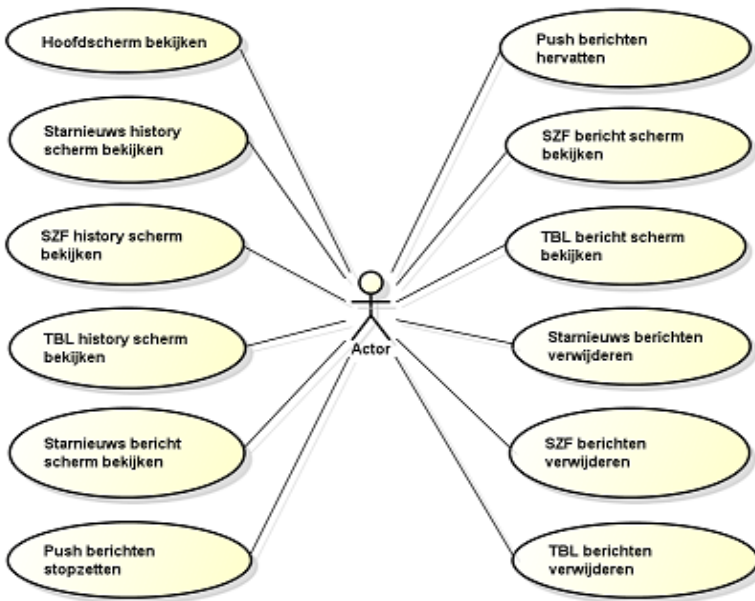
Hoofdscherm bekijken

Starnieuws history scherm bekijken

SZF history scherm bekijken

TBL history scherm bekijken

Starnieuws bericht scherm bekijken

Push berichten stopzetten

Actor

Push berichten hervatten

SZF bericht scherm bekijken

TBL bericht scherm bekijken

Starnieuws berichten verwijderen

SZF berichten verwijderen

TBL berichten verwijderen